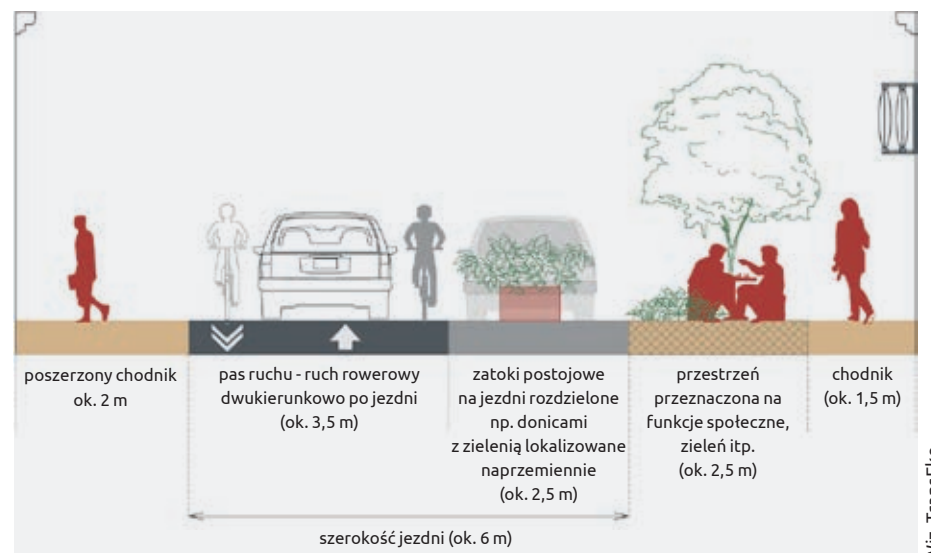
poszerzony chodnik ok. 2 m

pas ruchu - ruch rowerowy dwukierunkowo po jezdni (ok. 3,5 m)

zatoki postojowe na jezdni rozdzielone np. donicami z zielenią lokalizowane naprzemiennie (ok. 2,5 m)

przestrzeń przeznaczona na funkcje społeczne, zieleń itp. (ok. 2,5 m)

chodnik (ok. 1,5 m)

szerokość jezdni (ok. 6 m)

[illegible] TransFlo